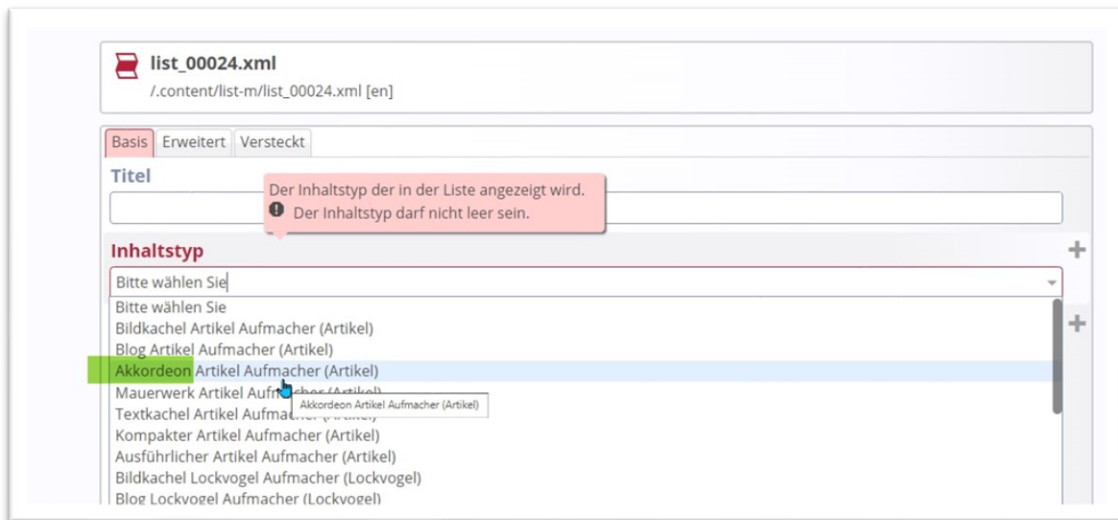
list_00024.xml
/.content/list-m/list_00024.xml [en]

Basis | Erweitert | Versteckt

Titel

Der Inhaltstyp der in der Liste angezeigt wird.
Der Inhaltstyp darf nicht leer sein.

Inhaltstyp

Bitte wählen Sie

Bitte wählen Sie
Bildkachel Artikel Aufmacher (Artikel)
Blog Artikel Aufmacher (Artikel)
Akkordeon Artikel Aufmacher (Artikel)
Mauerwerk Artikel Auf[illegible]
Textkachel Artikel Aufma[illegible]
Akkordeon Artikel Aufmacher (Artikel)
Kompakter Artikel Aufmacher (Artikel)
Ausführlicher Artikel Aufmacher (Artikel)
Bildkachel Lockvogel Aufmacher (Lockvogel)
Blog Lockvogel Aufmacher (Lockvogel)